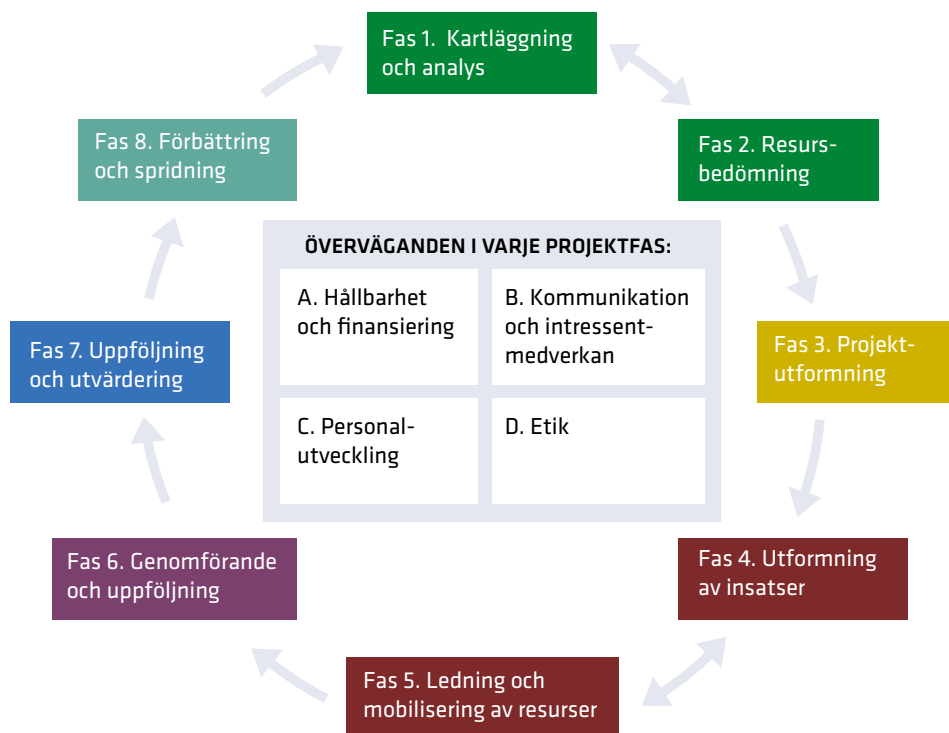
Fas 1. Kartläggning och analys

Fas 2. Resursbedömning

Fas 3. Projektutformning

Fas 4. Utformning av insatser

Fas 5. Ledning och mobilisering av resurser

Fas 6. Genomförande och uppföljning

Fas 7. Uppföljning och utvärdering

Fas 8. Förbättring och spridning

ÖVERVÄGANDEN I VARJE PROJEKTFAS:

| A. Hållbarhet och finansiering | B. Kommunikation och intressentmedverkan |
|---|---|
| C. Personalutveckling | D. Etik |